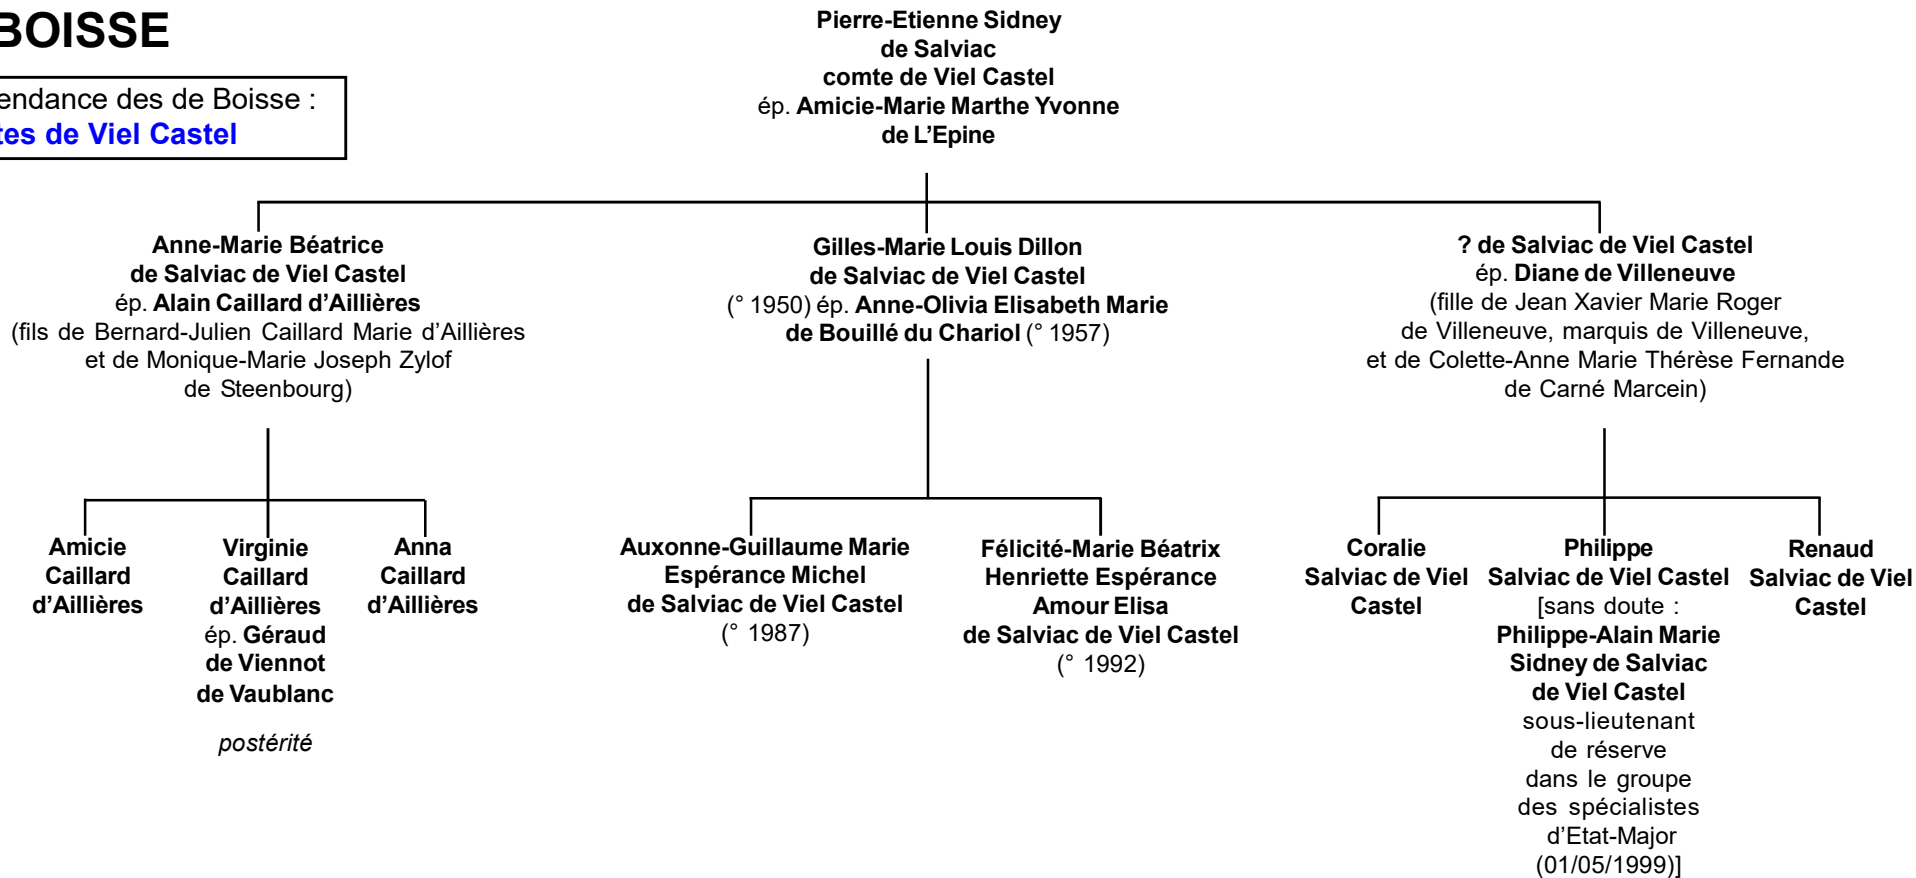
BOISSE

endance des de Boisse :
tes de Viel Castel

Pierre-Etienne Sidney de Salviac comte de Viel Castel ép. Amicie-Marie Marthe Yvonne de L'Epine

Anne-Marie Béatrice de Salviac de Viel Castel ép. Alain Caillard d'Aillières (fils de Bernard-Julien Caillard Marie d'Aillières et de Monique-Marie Joseph Zylof de Steenbourg)

Amicie Caillard d'Aillières

Virginie Caillard d'Aillières ép. Géraud de Viennot de Vaublanc

postérité

Anna Caillard d'Aillières

Gilles-Marie Louis Dillon de Salviac de Viel Castel (° 1950) ép. Anne-Olivia Elisabeth Marie de Bouillé du Chariol (° 1957)

Auxonne-Guillaume Marie Espérance Michel de Salviac de Viel Castel (° 1987)

Félicité-Marie Béatrix Henriette Espérance Amour Elisa de Salviac de Viel Castel (° 1992)

? de Salviac de Viel Castel ép. Diane de Villeneuve (fille de Jean Xavier Marie Roger de Villeneuve, marquis de Villeneuve, et de Colette-Anne Marie Thérèse Fernande de Carné Marcein)

Coralie Salviac de Viel Castel

Philippe Salviac de Viel Castel [sans doute : Philippe-Alain Marie Sidney de Salviac de Viel Castel sous-lieutenant de réserve dans le groupe des spécialistes d'Etat-Major (01/05/1999)]

Renaud Salviac de Viel Castel